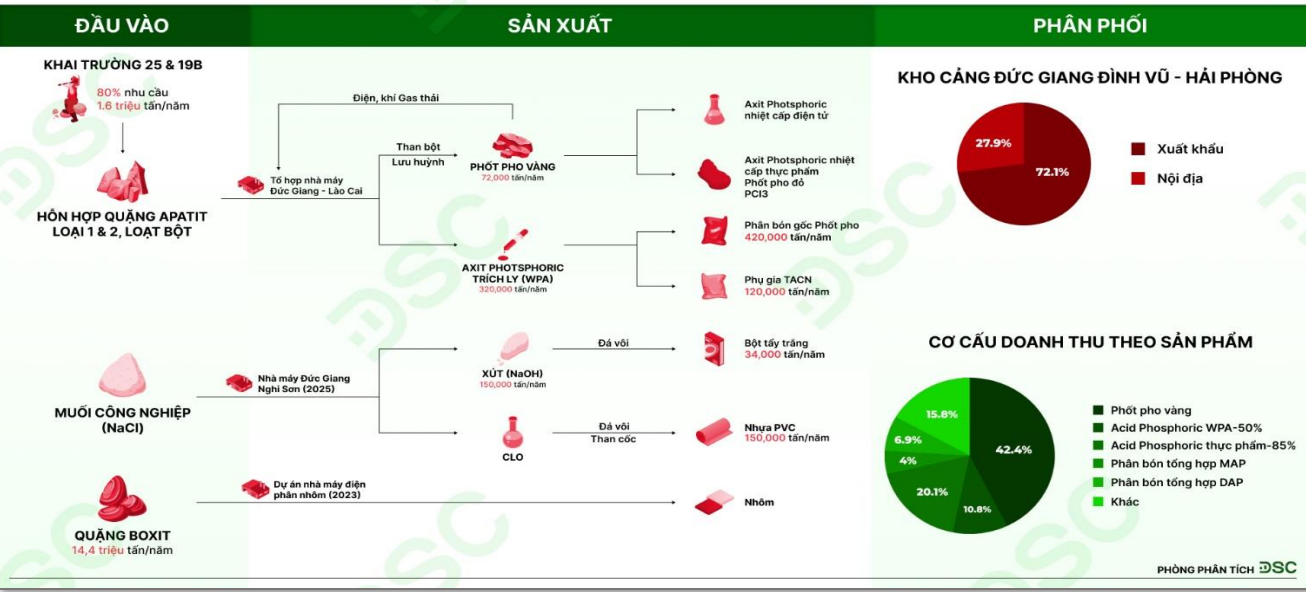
ĐẦU VÀO

SẢN XUẤT

PHÂN PHỐI

KHAI TRƯỜNG 25 & 19B

80% nhu cầu
1.6 triệu tấn/năm

HỖN HỢP QUẶNG APATIT LOẠI 1 & 2, LOẠT BỘT

Điện, khí Gas thải

Tổ hợp nhà máy Đức Giang - Lào Cai

Than bột
Lưu huỳnh

PHỐT PHO VÀNG
72,000 tấn/năm

AXIT PHOTSPHORIC TRÍCH LY (WPA)
320,000 tấn/năm

Axit Photsphoric nhiệt cấp điện tử

Axit Photsphoric nhiệt cấp thực phẩm
Phốt pho đỏ
PCl3

Phân bón gốc Phốt pho
420,000 tấn/năm

Phụ gia TACN
120,000 tấn/năm

MUỐI CÔNG NGHIỆP (NaCl)

Nhà máy Đức Giang Nghi Sơn (2025)

XÚT (NaOH)
150,000 tấn/năm

Đá vôi

Bột tẩy trắng
34,000 tấn/năm

CLO

Đá vôi
Than cốc

Nhựa PVC
150,000 tấn/năm

QUẶNG BOXIT
14,4 triệu tấn/năm

Dự án nhà máy điện phân nhôm (2023)

Nhôm

KHO CẢNG ĐỨC GIANG ĐÌNH VŨ - HẢI PHÒNG

27.9%
72.1%

Xuất khẩu
Nội địa

CƠ CẤU DOANH THU THEO SẢN PHẨM

15.8%
6.9%
4%
20.1%
10.8%
42.4%

Phốt pho vàng
Acid Phosphoric WPA-50%
Acid Phosphoric thực phẩm-85%
Phân bón tổng hợp MAP
Phân bón tổng hợp DAP
Khác

PHÒNG PHÂN TÍCH DSC